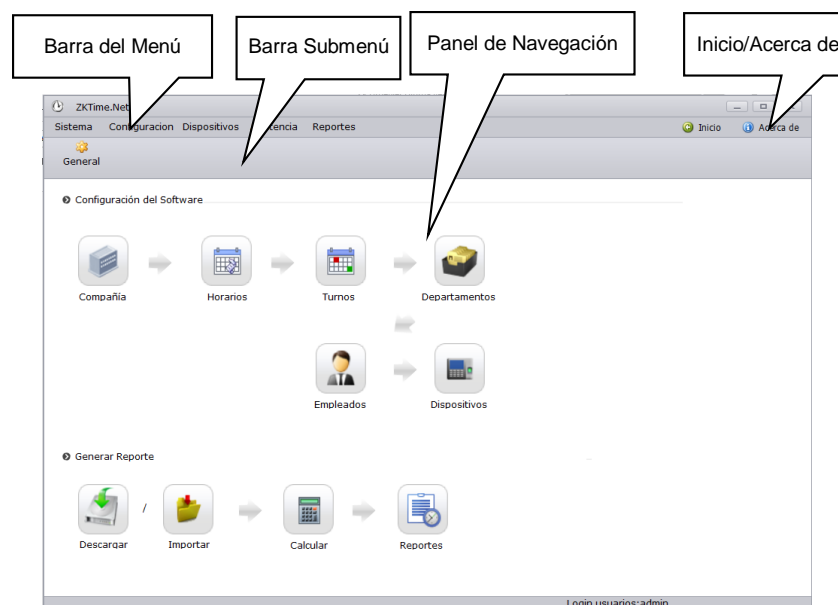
Barra del Menú

Barra Submenú

Panel de Navegación

Inicio/Acerca de

ZKTime.Net

Sistema Configuracion Dispositivos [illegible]tencia Reportes

Inicio Acerca de

General

Configuración del Software

Compañia

Horarios

Turnos

Departamentos

Empleados

Dispositivos

Generar Reporte

Descargar

/

Importar

Calcular

Reportes

Login usuarios:admin